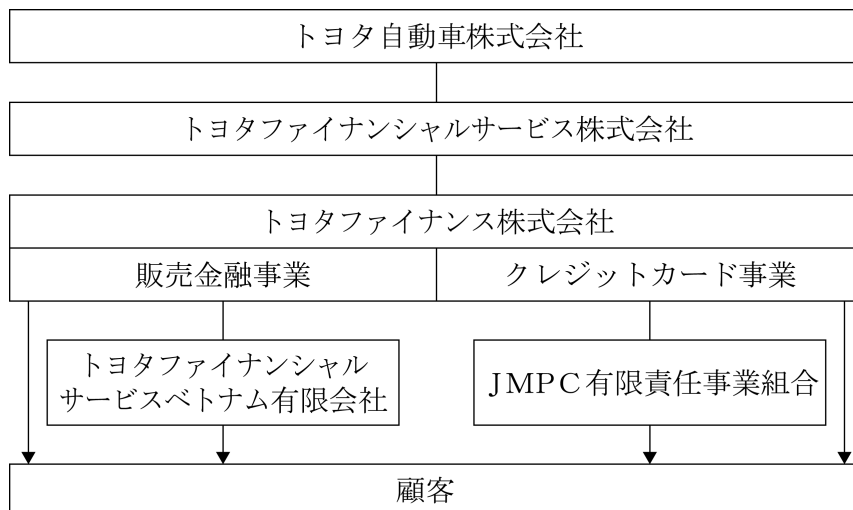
トヨタ自動車株式会社

トヨタファイナンシャルサービス株式会社

トヨタファイナンス株式会社

販売金融事業

クレジットカード事業

トヨタファイナンシャルサービスベトナム有限会社

JMPC有限責任事業組合

顧客